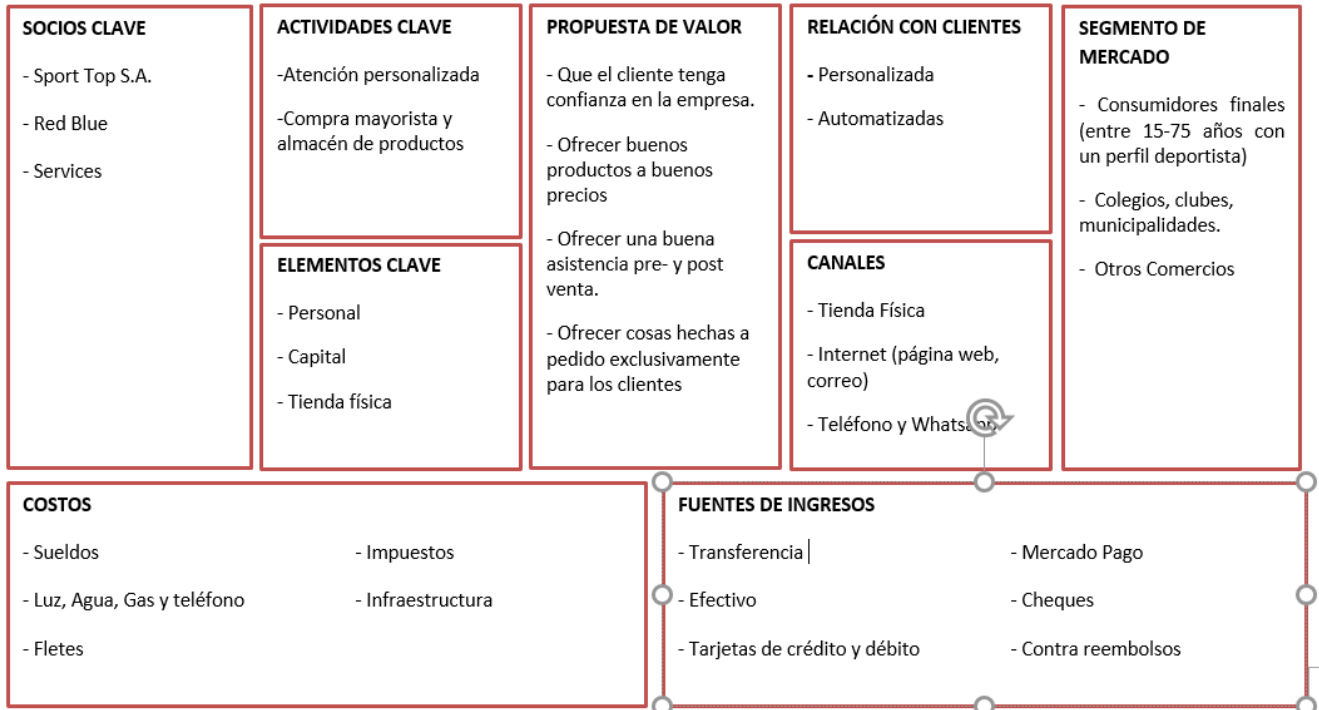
SOCIOS CLAVE

- Sport Top S.A.

- Red Blue

- Services

ACTIVIDADES CLAVE

-Atención personalizada

-Compra mayorista y almacén de productos

ELEMENTOS CLAVE

- Personal

- Capital

- Tienda física

PROPUESTA DE VALOR

- Que el cliente tenga confianza en la empresa.

- Ofrecer buenos productos a buenos precios

- Ofrecer una buena asistencia pre- y post venta.

- Ofrecer cosas hechas a pedido exclusivamente para los clientes

RELACIÓN CON CLIENTES

- Personalizada

- Automatizadas

CANALES

- Tienda Física

- Internet (página web, correo)

- Teléfono y Whats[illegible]

SEGMENTO DE MERCADO

- Consumidores finales (entre 15-75 años con un perfil deportista)

- Colegios, clubes, municipalidades.

- Otros Comercios

COSTOS

- Sueldos

- Luz, Agua, Gas y teléfono

- Fletes

- Impuestos

- Infraestructura

FUENTES DE INGRESOS

- Transferencia

- Efectivo

- Tarjetas de crédito y débito

- Mercado Pago

- Cheques

- Contra reembolsos